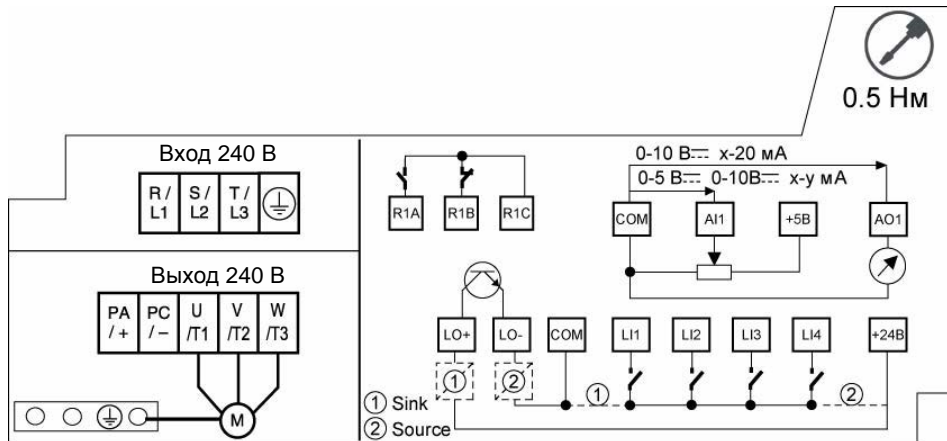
0.5 Нм

Вход 240 В

R / L1
S / L2
T / L3

Выход 240 В

PA / +
PC / –
U /T1
V /T2
W /T3

M

R1A
R1B
R1C

0-10 В⎓ x-20 мА
0-5 В⎓ 0-10В⎓ x-y мА

COM
AI1
+5В
AO1

LO+
LO-
COM
LI1
LI2
LI3
LI4
+24В

①
②
①
②

① Sink
② Source